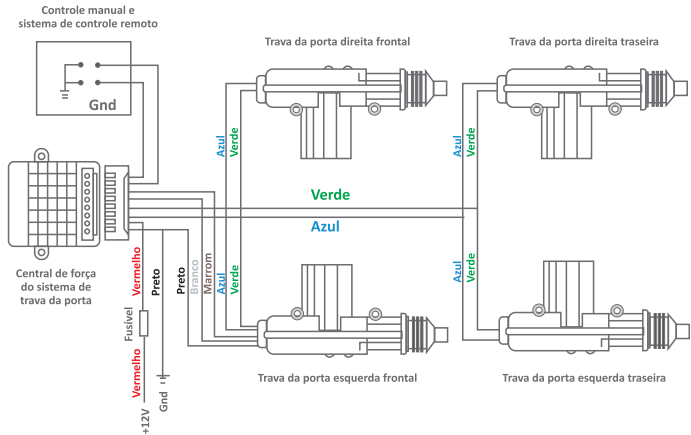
Controle manual e sistema de controle remoto

Gnd

Trava da porta direita frontal

Trava da porta direita traseira

Azul
Verde

Azul
Verde

Verde

Azul

Central de força do sistema de trava da porta

Vermelho
Preto
Preto
Branco
Marrom
Azul
Verde

Azul
Verde

Fusível

Vermelho

+12V

Gnd

Trava da porta esquerda frontal

Trava da porta esquerda traseira